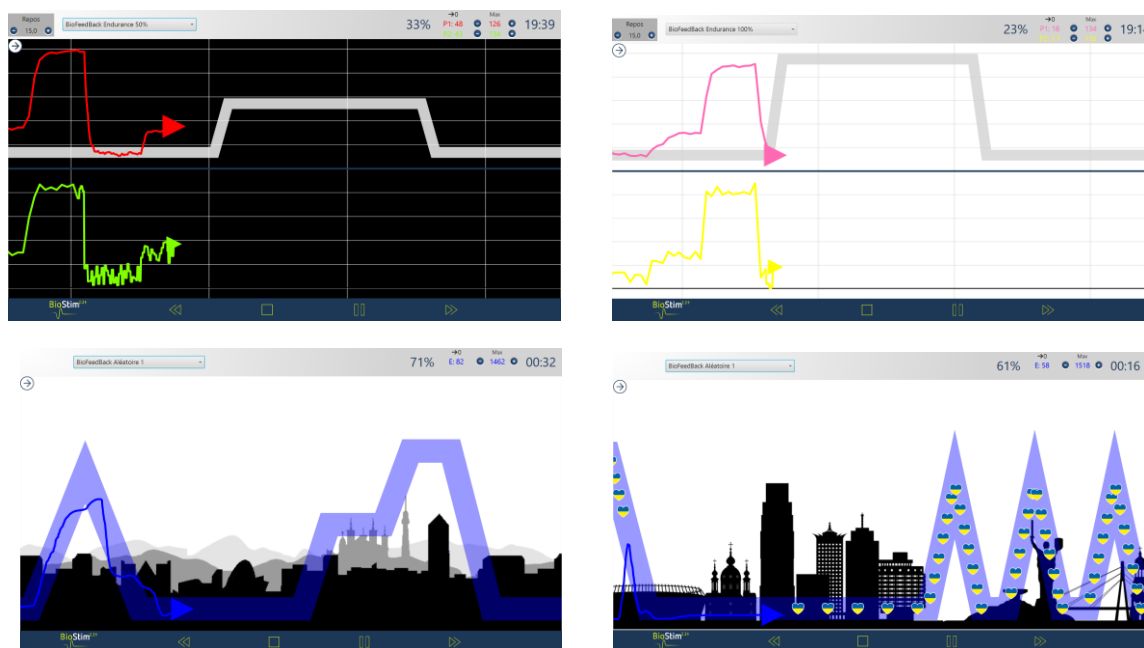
Repos
15,0
BioFeedBack Endurance 50%
33%
→0
P1: 48
P2: 41
Max
126
126
19:39

BioStim

Repos
15,0
BioFeedBack Endurance 100%
23%
→0
P1: 18
P2: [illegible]
Max
134
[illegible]
19:1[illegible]

BioStim

BioFeedBack Aléatoire 1
71%
→0
E: 82
Max
1462
00:32

BioStim

BioFeedBack Aléatoire 1
61%
→0
E: 58
Max
1518
00:16

BioStim